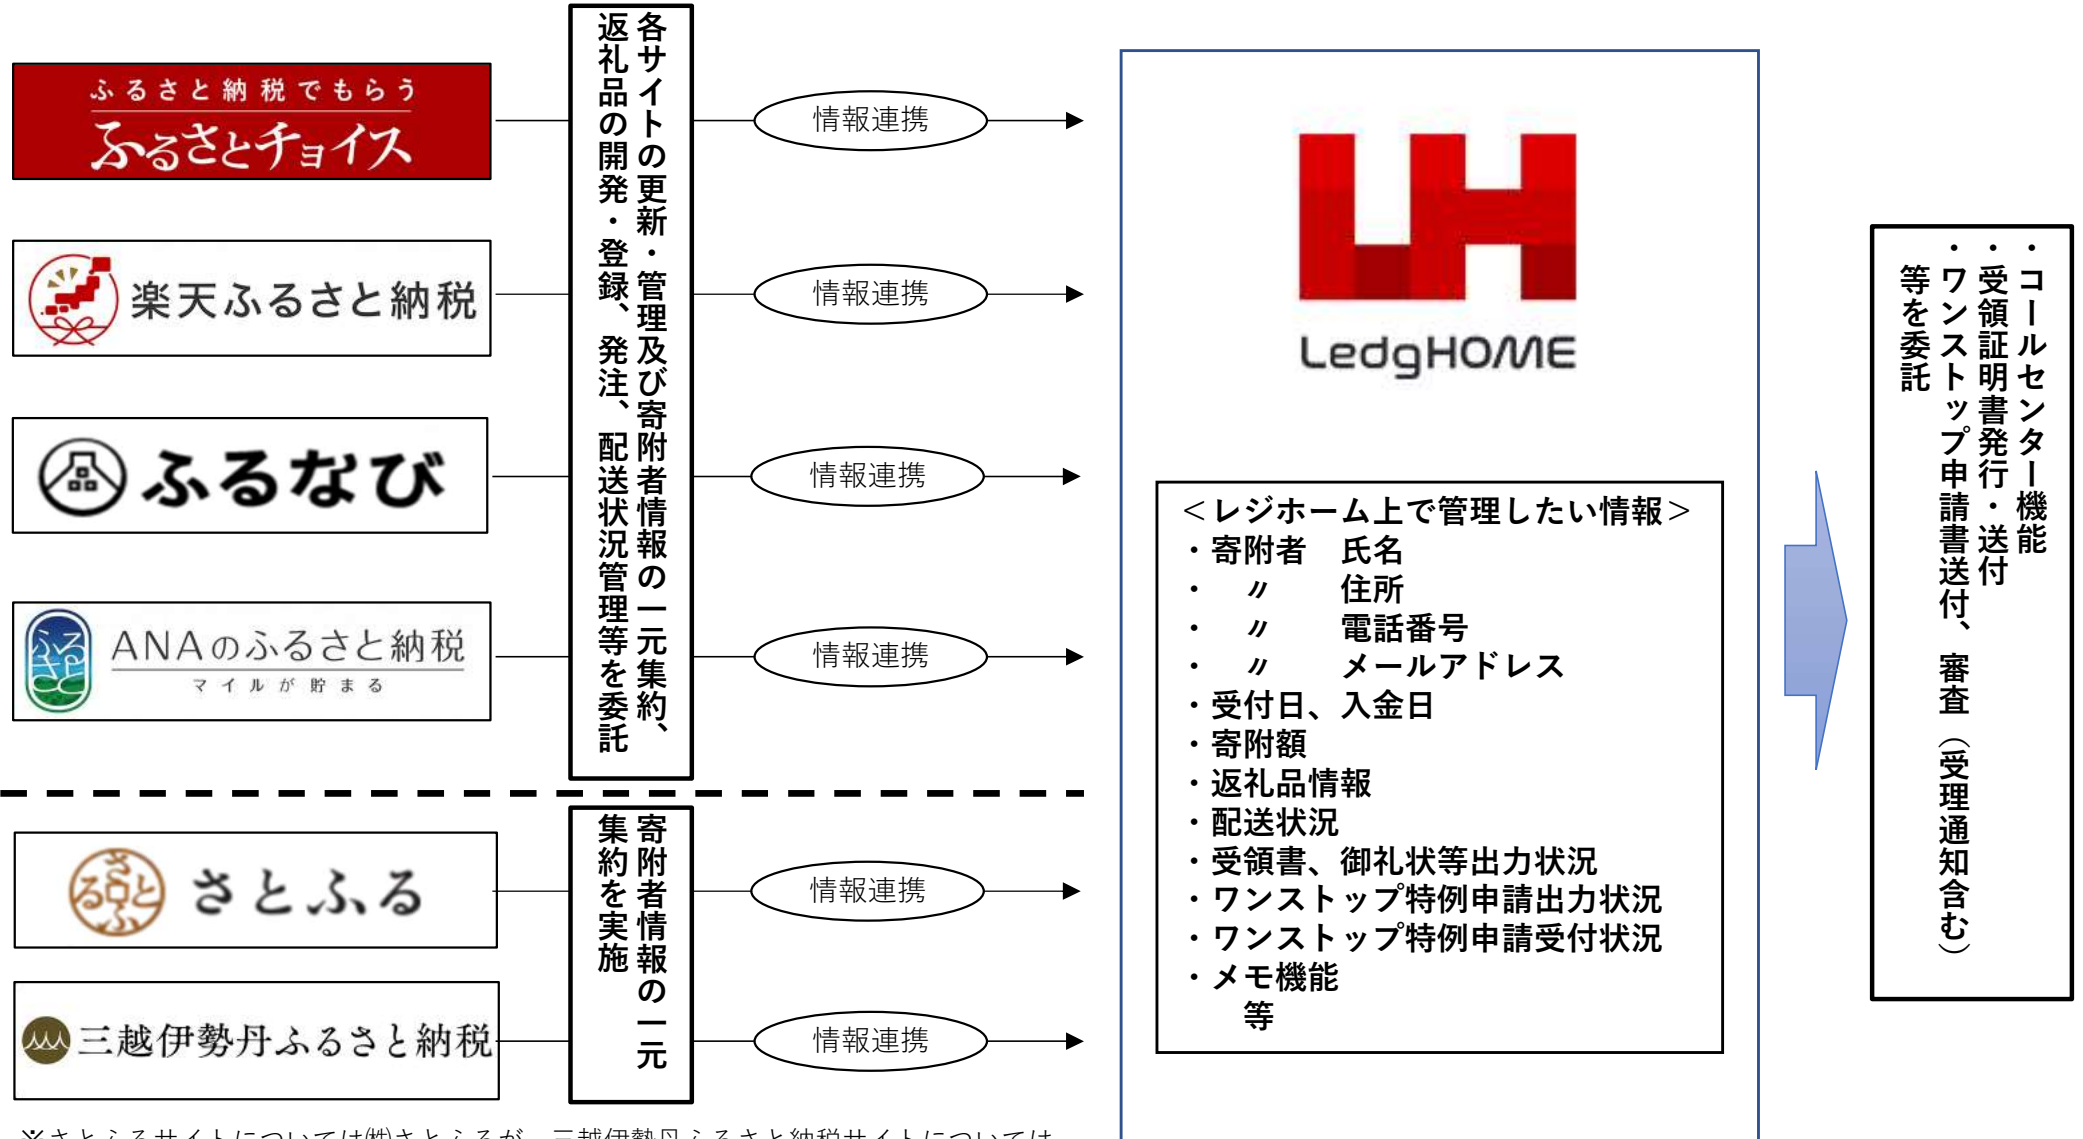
ふるさと納税でもらう
ふるさとチョイス

楽天ふるさと納税

ふるなび

ANAのふるさと納税
マイルが貯まる

各サイトの更新・管理及び寄附者情報の一元集約、返礼品の開発・登録、発注、配送状況管理等を委託

情報連携

情報連携

情報連携

情報連携

さとふる

三越伊勢丹ふるさと納税

寄附者情報の一元集約を実施

情報連携

情報連携

LedgHOME

＜レジホーム上で管理したい情報＞
・寄附者　氏名
・　〃　　住所
・　〃　　電話番号
・　〃　　メールアドレス
・受付日、入金日
・寄附額
・返礼品情報
・配送状況
・受領書、御礼状等出力状況
・ワンストップ特例申請出力状況
・ワンストップ特例申請受付状況
・メモ機能
　等

・コールセンター機能
・受領証明書発行・送付
・ワンストップ申請書送付、審査（受理通知含む）
等を委託

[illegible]